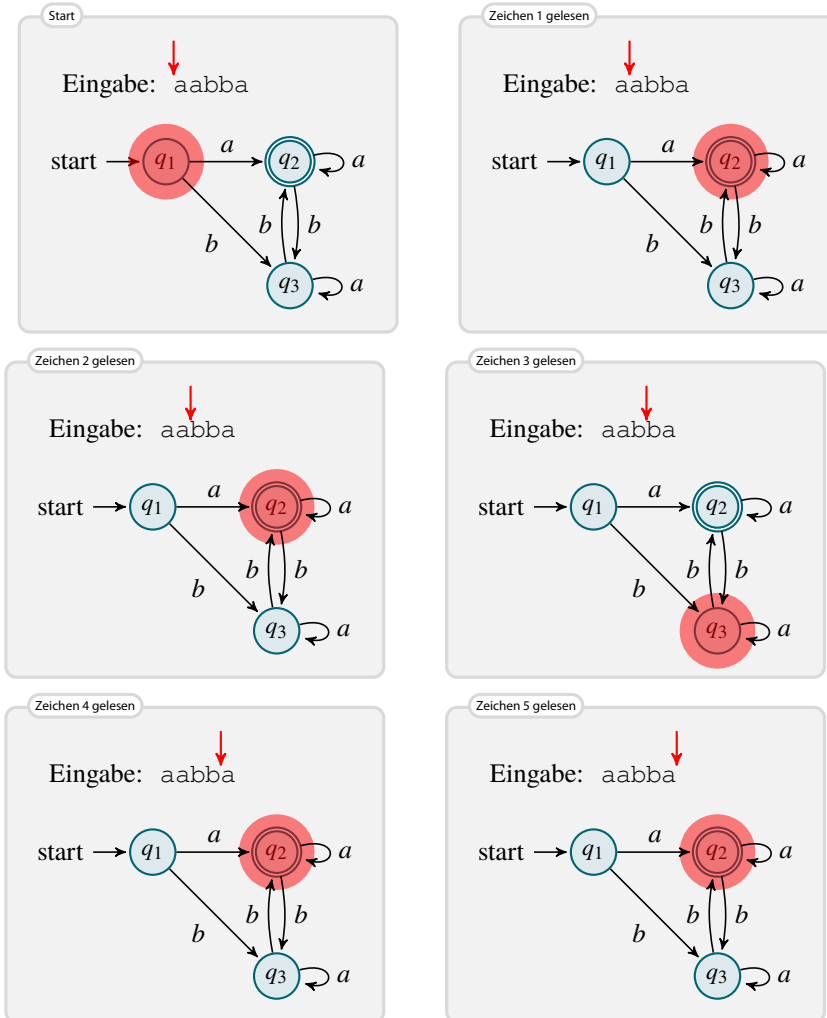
Start

Eingabe: aabba

start $q_1$ $a$ $q_2$ $a$ $b$ $b$ $b$ $q_3$ $a$

Zeichen 1 gelesen

Eingabe: aabba

start $q_1$ $a$ $q_2$ $a$ $b$ $b$ $b$ $q_3$ $a$

Zeichen 2 gelesen

Eingabe: aabba

start $q_1$ $a$ $q_2$ $a$ $b$ $b$ $b$ $q_3$ $a$

Zeichen 3 gelesen

Eingabe: aabba

start $q_1$ $a$ $q_2$ $a$ $b$ $b$ $b$ $q_3$ $a$

Zeichen 4 gelesen

Eingabe: aabba

start $q_1$ $a$ $q_2$ $a$ $b$ $b$ $b$ $q_3$ $a$

Zeichen 5 gelesen

Eingabe: aabba

start $q_1$ $a$ $q_2$ $a$ $b$ $b$ $b$ $q_3$ $a$